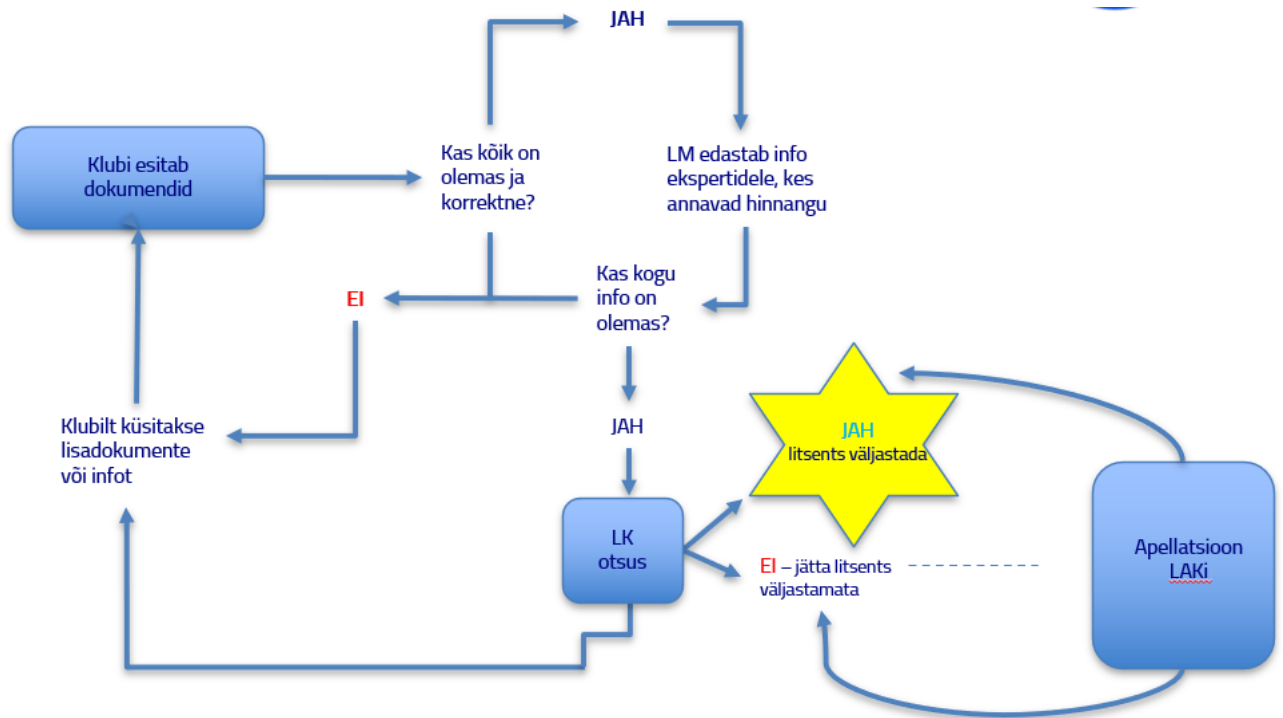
Klubi esitab dokumendid

Kas kõik on olemas ja korrektne?

JAH

LM edastab info ekspertidele, kes annavad hinnangu

Kas kogu info on olemas?

EI

Klubilt küsitakse lisadokumente või infot

JAH

LK otsus

JAH litsents väljastada

EI – jätta litsents väljastamata

Apellatsioon LAKi